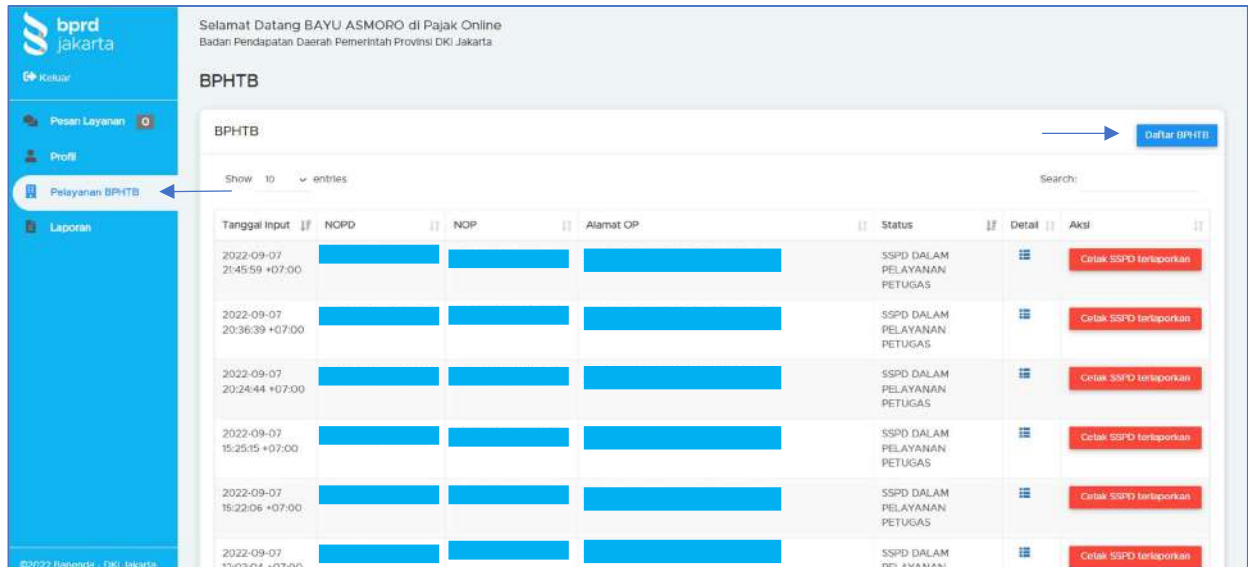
bprd
jakarta

Keluar

Pesan Layanan 0
Profil
Pelayanan BPHTB
Laporan

©2022 Bapenda - DKI Jakarta

Selamat Datang BAYU ASMORO di Pajak Online
Badan Pendapatan Daerah Pemerintah Provinsi DKI Jakarta

BPHTB

BPHTB

Daftar BPHTB

Show 10 entries

Search:

| Tanggal Input | NOPD | NOP | Alamat OP | Status | Detail | Aksi |
|---|---|---|---|---|---|---|
| 2022-09-07 21:45:59 +07:00 | | | | SSPD DALAM PELAYANAN PETUGAS | | Cetak SSPD terlaporkan |
| 2022-09-07 20:36:39 +07:00 | | | | SSPD DALAM PELAYANAN PETUGAS | | Cetak SSPD terlaporkan |
| 2022-09-07 20:24:44 +07:00 | | | | SSPD DALAM PELAYANAN PETUGAS | | Cetak SSPD terlaporkan |
| 2022-09-07 15:25:15 +07:00 | | | | SSPD DALAM PELAYANAN PETUGAS | | Cetak SSPD terlaporkan |
| 2022-09-07 15:22:06 +07:00 | | | | SSPD DALAM PELAYANAN PETUGAS | | Cetak SSPD terlaporkan |
| 2022-09-07 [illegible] | | | | SSPD DALAM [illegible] | | Cetak SSPD terlaporkan |